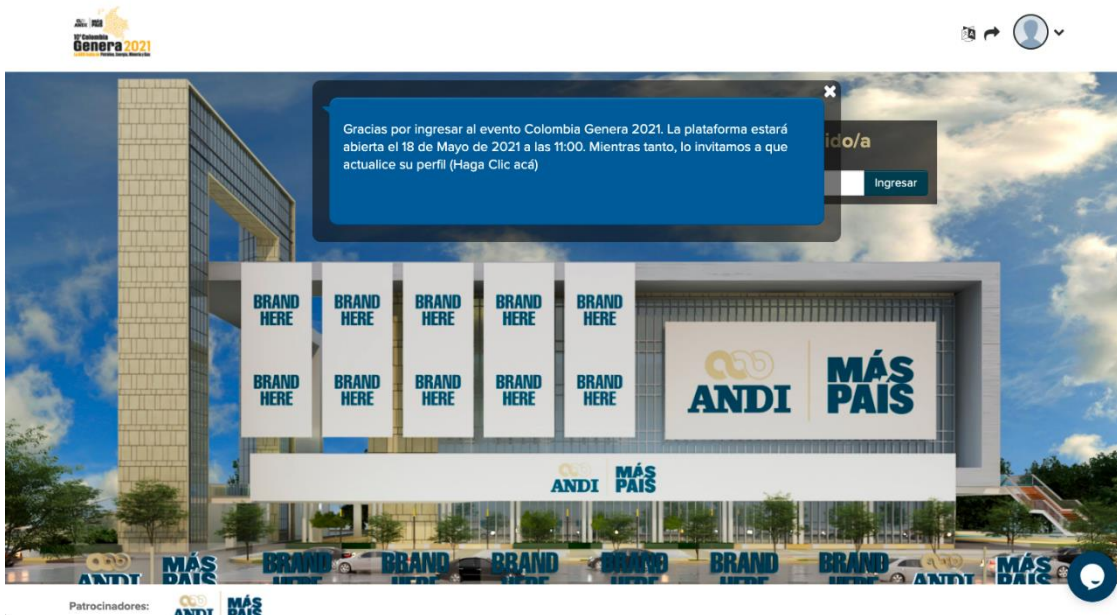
ANDI MÁS PAÍS
10° Colombia
Genera 2021

Gracias por ingresar al evento Colombia Genera 2021. La plataforma estará abierta el 18 de Mayo de 2021 a las 11:00. Mientras tanto, lo invitamos a que actualice su perfil (Haga Clic acá)

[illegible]ido/a

Ingresar

BRAND HERE
BRAND HERE
BRAND HERE
BRAND HERE
BRAND HERE
BRAND HERE
BRAND HERE
BRAND HERE
BRAND HERE
BRAND HERE

ANDI MÁS PAÍS

ANDI MÁS PAÍS

ANDI MÁS PAÍS BRAND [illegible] BRAND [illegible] BRAND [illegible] BRAND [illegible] BRAND BRAND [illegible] ANDI MÁS PAÍS

Patrocinadores: ANDI MÁS PAÍS